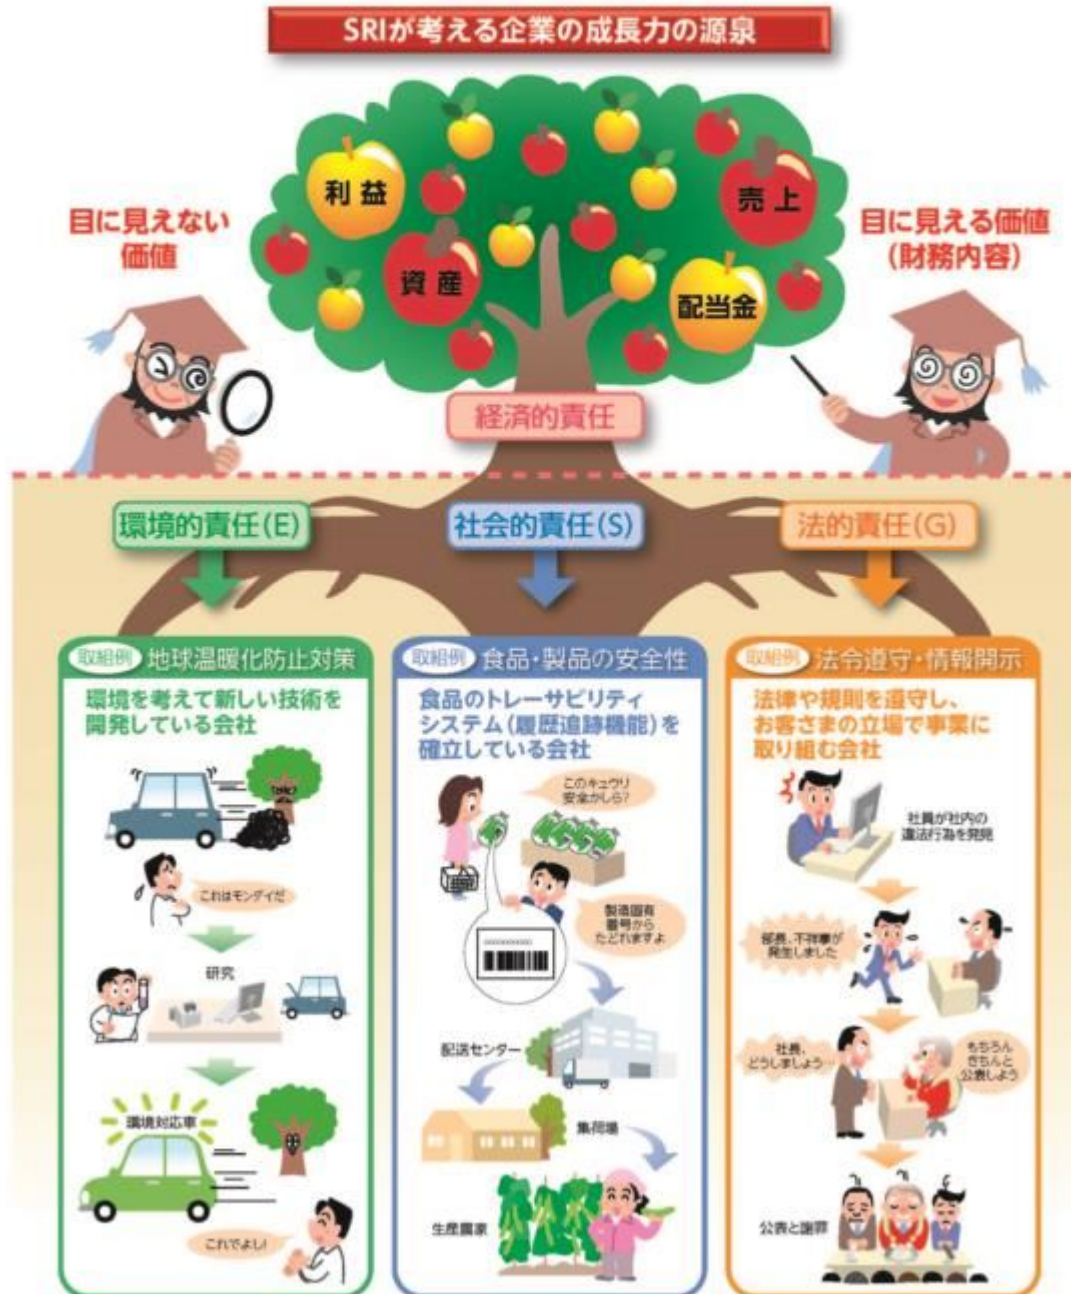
SRIが考える企業の成長力の源泉

目に見えない価値

目に見える価値（財務内容）

利益

売上

資産

配当金

経済的責任

環境的責任(E)

社会的責任(S)

法的責任(G)

取組例 地球温暖化防止対策

環境を考えて新しい技術を開発している会社

これはモンダイだ

研究

環境対応車

これでよし!

取組例 食品・製品の安全性

食品のトレーサビリティシステム（履歴追跡機能）を確立している会社

このキュウリ安全かしら?

製造固有番号からたどれますよ

配送センター

集荷場

生産農家

取組例 法令遵守・情報開示

法律や規則を遵守し、お客さまの立場で事業に取り組む会社

社員が社内の違法行為を発見

部長、不祥事が発生しました

社長、どうしましょう

もちろんきちんと公表しよう

公表と謝罪